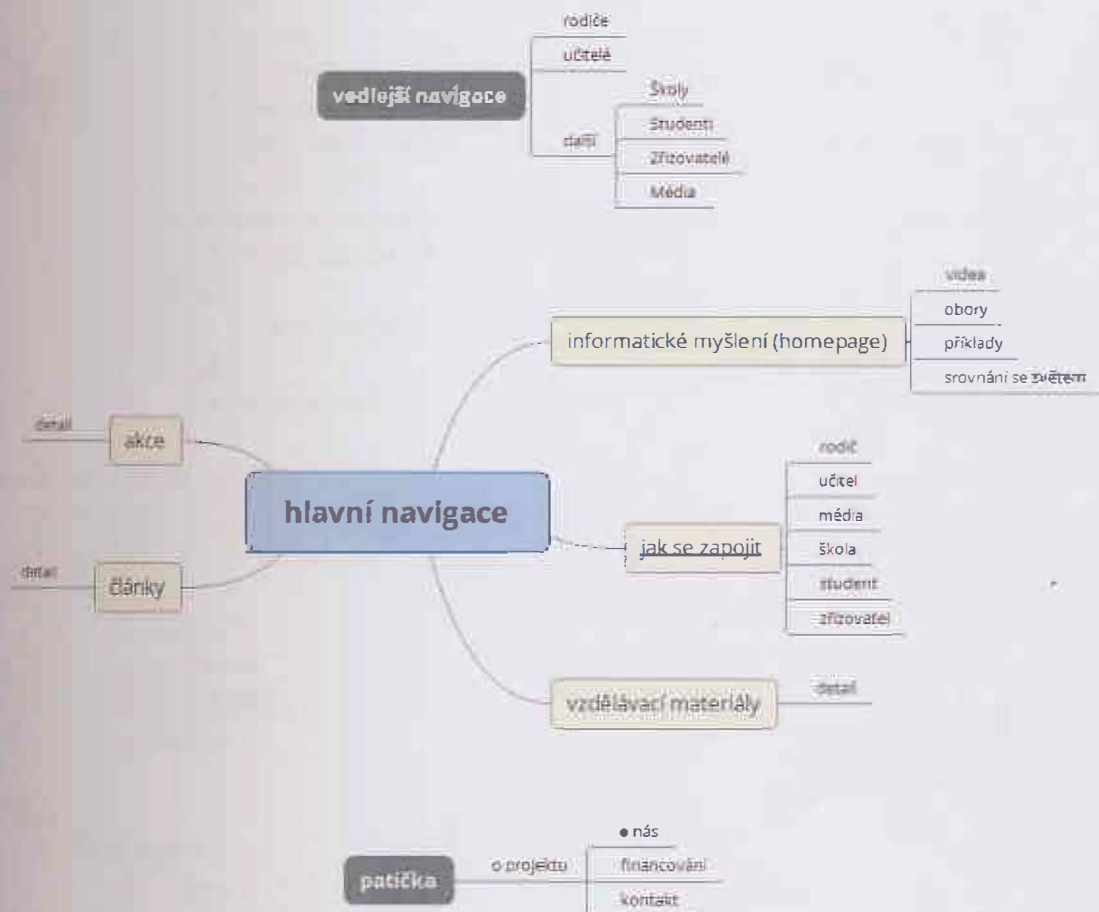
vedlejší navigace

rodiče

učitelé

další

Školy

Studenti

Zřizovatelé

Média

informatické myšlení (homepage)

videa

obory

příklady

srovnání se světem

detail

akce

hlavní navigace

detail

články

jak se zapojit

rodič

učitel

média

škola

student

zřizovatel

vzdělávací materiály

detail

patička

o projektu

o nás

financování

kontakt